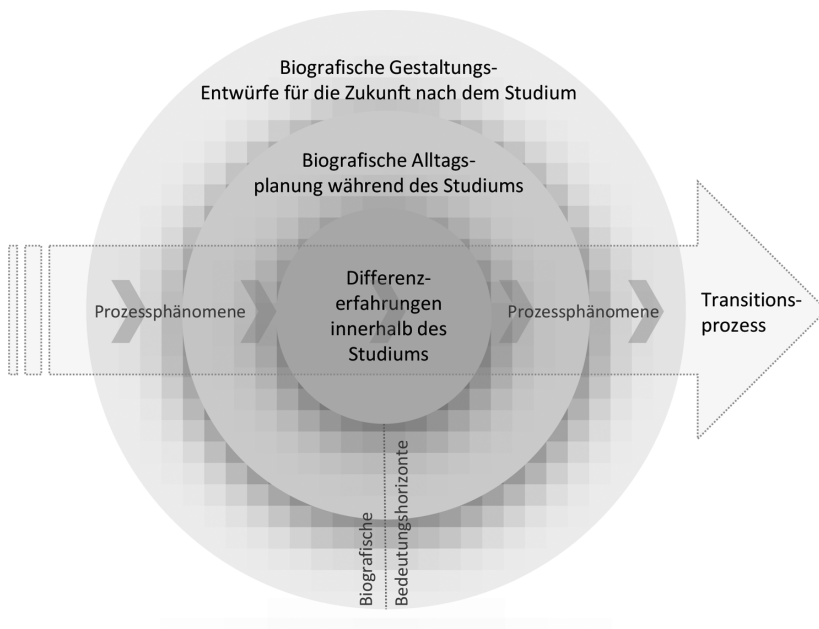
Biografische Gestaltungs-Entwürfe für die Zukunft nach dem Studium

Biografische Alltags-planung während des Studiums

Prozessphänomene

Differenz-erfahrungen innerhalb des Studiums

Prozessphänomene

Transitions-prozess

Biografische Bedeutungshorizonte